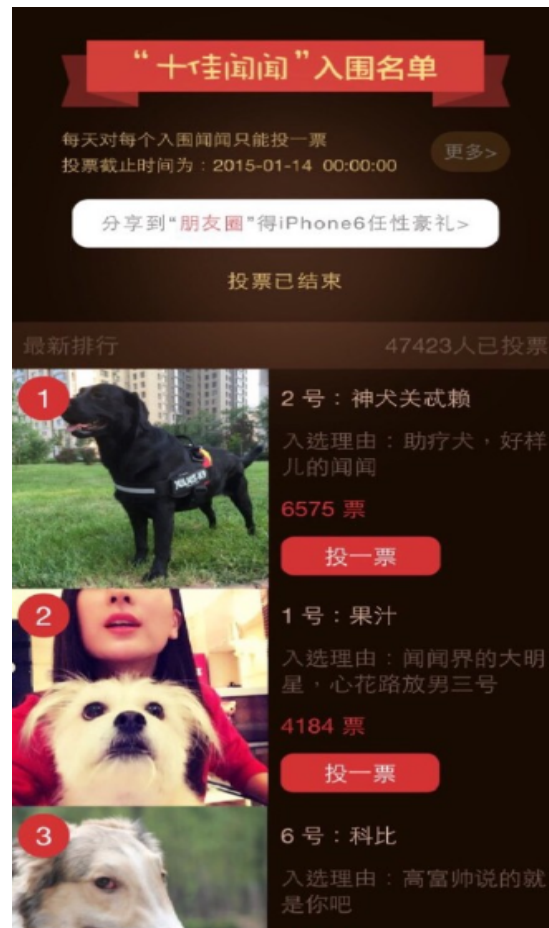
“十佳闻闻”入围名单

每天对每个入围闻闻只能投一票
投票截止时间为：2015-01-14 00:00:00

更多>

分享到“朋友圈”得iPhone6任性豪礼>

投票已结束

最新排行

47423人已投票

1

2 号：神犬关忒赖

入选理由：助疗犬，好样儿的闻闻

6575 票

投一票

2

1 号：果汁

入选理由：闻闻界的大明星，心花路放男三号

4184 票

投一票

3

6 号：科比

入选理由：高富帅说的就是你吧